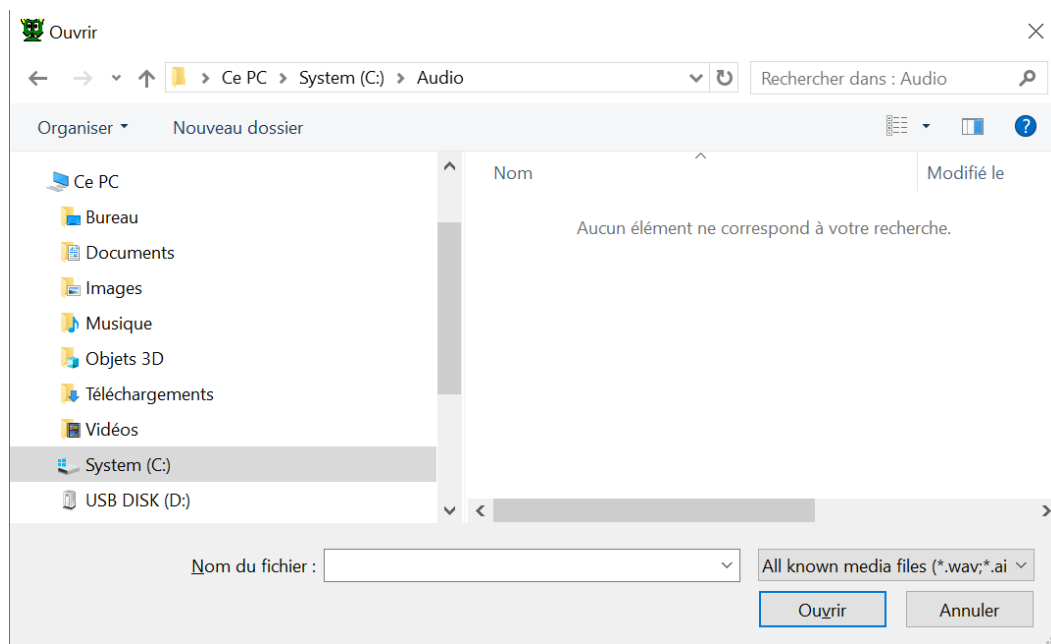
Ouvrir

Ce PC > System (C:) > Audio

Rechercher dans : Audio

Organiser ▾ Nouveau dossier

Ce PC
Bureau
Documents
Images
Musique
Objets 3D
Téléchargements
Vidéos
System (C:)
USB DISK (D:)

Nom
Modifié le

Aucun élément ne correspond à votre recherche.

Nom du fichier :
All known media files (*.wav;*.ai

Ouvrir
Annuler